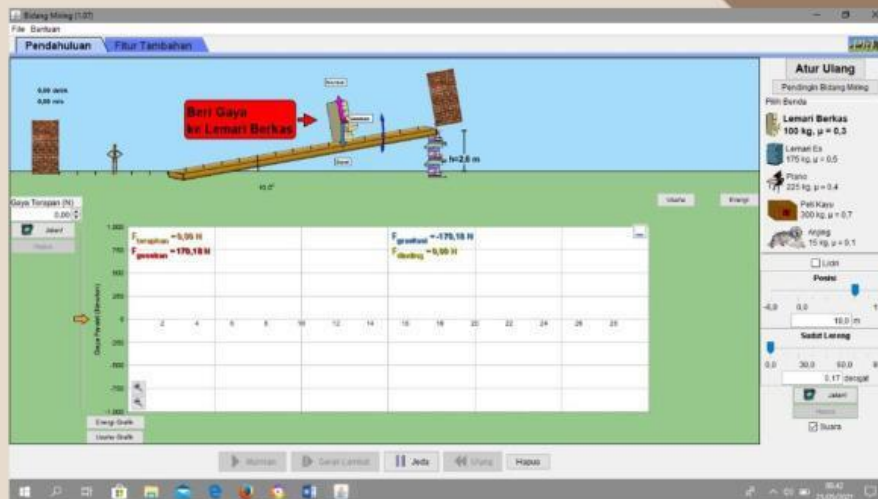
Bidang Miring (1.07)
File Bantuan
Pendahuluan
Fitur Tambahan

0,00 detik
0,00 m/s

Beri Gaya
ke Lemari Berkas

h=2,6 m

Gaya Terapan (N)
0,00
Jalan!
Hapus

1.000
750
500
250
0
-250
-500
-750
-1.000

Gaya Paralel (Newton)

$F_{terapkan}$ = 0,00 N
$F_{gesekan}$ = 170,18 N
$F_{gravitasi}$ = -170,18 N
$F_{dinding}$ = 0,00 N

2 4 6 8 10 12 14 16 18 20 22 24 26 28

Energi Grafik
Usaha Grafik

Usaha
Energi

Atur Ulang
Pendingin Bidang Miring
Pilih Benda
Lemari Berkas 100 kg, μ = 0,3
Lemari Es 175 kg, μ = 0,5
Piano 225 kg, μ = 0,4
Peti Kayu 300 kg, μ = 0,7
Anjing 15 kg, μ = 0,1
Licin
Posisi
-4,0 0,0
10,0 m
Sudut Lereng
0,0 30,0 60,0
0,17 derajat
Jalan!
Hapus
Suara

Mundur
Geser Lambat
Jeda
Ulang
Hapus